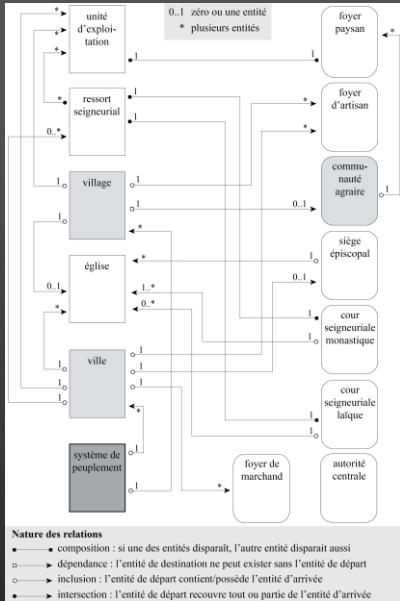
0..1 zéro ou une entité
* plusieurs entités

unité d'exploitation

ressort seigneurial

village

église

ville

système de peuplement

foyer paysan

foyer d'artisan

communauté agraire

siège épiscopal

cour seigneuriale monastique

cour seigneuriale laïque

foyer de marchand

autorité centrale

*
*
*
*
0..*
1
1
1
1
1
1
1
0..1
0..1
1..*
0..*
*
*
*
*
*
*
1
1
1
1
1
1
1
0..1
1
*
*
*
1
1
1
1

Nature des relations
composition : si une des entités disparaît, l'autre entité disparaît aussi
dépendance : l'entité de destination ne peut exister sans l'entité de départ
inclusion : l'entité de départ contient/possède l'entité d'arrivée
intersection : l'entité de départ recouvre tout ou partie de l'entité d'arrivée